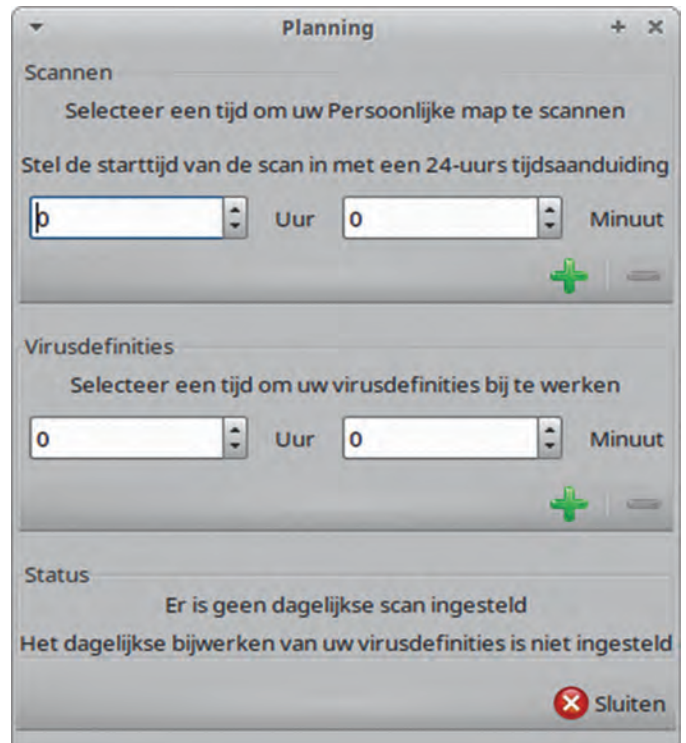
Planning

Scannen

Selecteer een tijd om uw Persoonlijke map te scannen

Stel de starttijd van de scan in met een 24-uurs tijdsaanduiding

0 Uur 0 Minuut

Virusdefinities

Selecteer een tijd om uw virusdefinities bij te werken

0 Uur 0 Minuut

Status

Er is geen dagelijkse scan ingesteld

Het dagelijkse bijwerken van uw virusdefinities is niet ingesteld

Sluiten